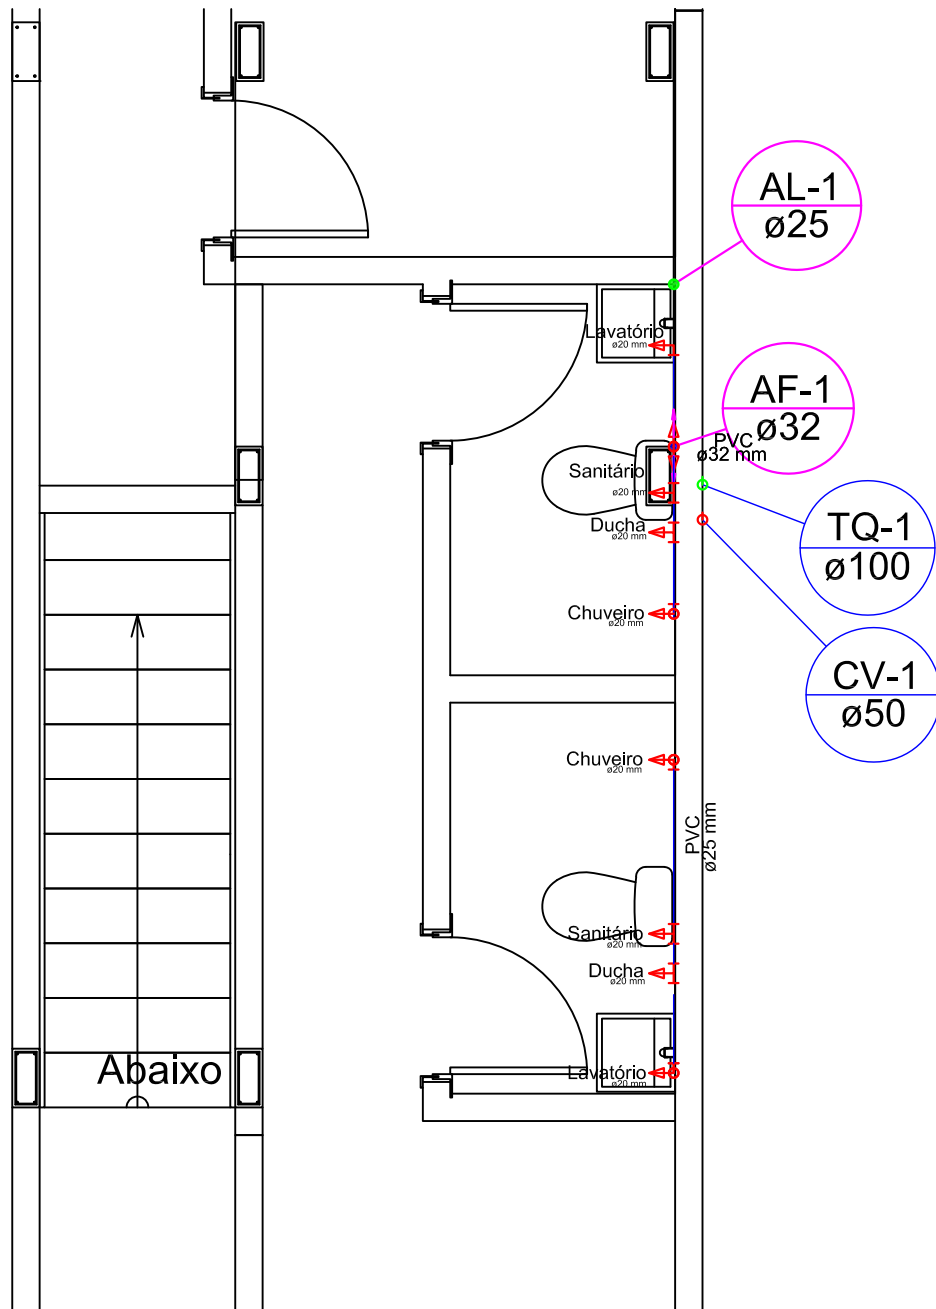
AL-1
ø25

Lavatório
ø20 mm

AF-1
ø32

PVC
ø32 mm

Sanitário
ø20 mm

TQ-1
ø100

Ducha
ø20 mm

Chuveiro
ø20 mm

CV-1
ø50

Chuveiro
ø20 mm

PVC
ø25 mm

Sanitário
ø20 mm

Ducha
ø20 mm

Abaixo

Lavatório
ø20 mm